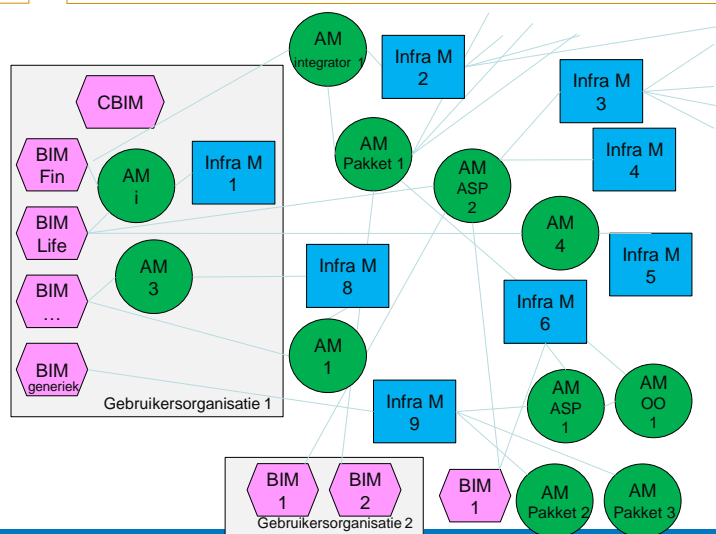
AM
integrator 1

Infra M
2

Infra M
3

CBIM

BIM
Fin

AM
i

Infra M
1

AM
Pakket 1

Infra M
4

AM
ASP
2

BIM
Life

AM
4

Infra M
5

BIM
…

AM
3

Infra M
8

Infra M
6

AM
1

BIM
generiek

AM
ASP
1

AM
OO
1

Gebruikersorganisatie 1

Infra M
9

BIM
1

BIM
2

BIM
1

AM
Pakket 2

AM
Pakket 3

Gebruikersorganisatie 2